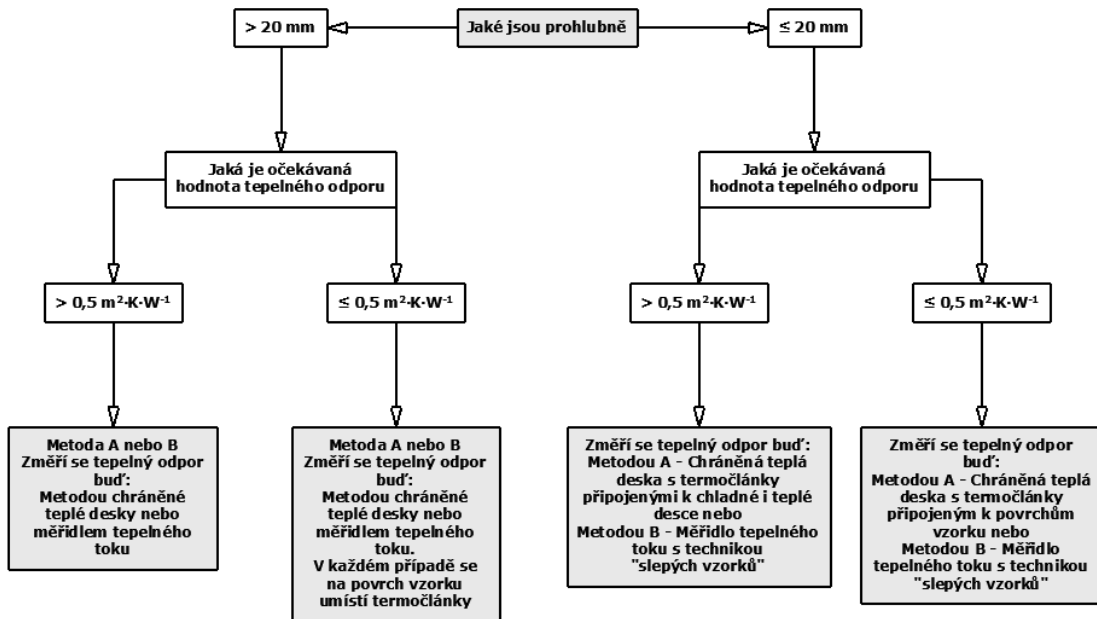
Jaká jsou prohlubně

> 20 mm

≤ 20 mm

Jaká je očekávaná hodnota tepelného odporu

Jaká je očekávaná hodnota tepelného odporu

> 0,5 m²·K·W⁻¹

≤ 0,5 m²·K·W⁻¹

> 0,5 m²·K·W⁻¹

≤ 0,5 m²·K·W⁻¹

Metoda A nebo B
Změří se tepelný odpor buď:
Metodou chráněné teplé desky nebo měřidlem tepelného toku

Metoda A nebo B
Změří se tepelný odpor buď:
Metodou chráněné teplé desky nebo měřidlem tepelného toku.
V každém případě se na povrch vzorku umístí termočlánky

Změří se tepelný odpor buď:
Metodou A - Chráněná teplá deska s termočlánky připojenými k chladné i teplé desce nebo
Metodou B - Měřidlo tepelného toku s technikou "slepých vzorků"

Změří se tepelný odpor buď:
Metodou A - Chráněná teplá deska s termočlánky připojeným k povrchům vzorku nebo
Metodou B - Měřidlo tepelného toku s technikou "slepých vzorků"